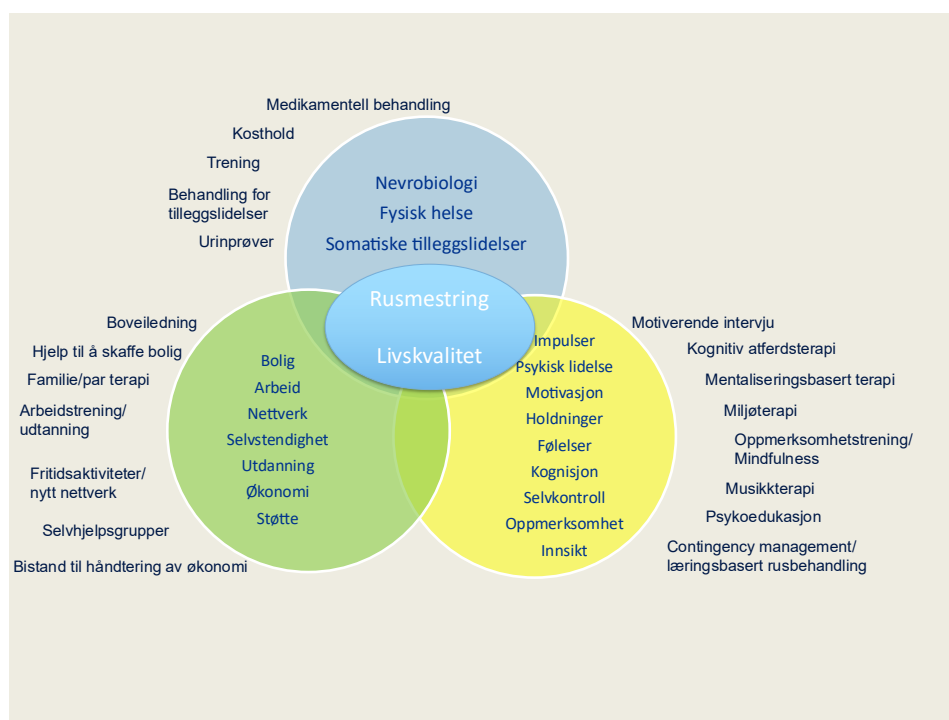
Medikamentell behandling

Kosthold

Trening

Behandling for tilleggslidelser

Urinprøver

Nevrobiologi

Fysisk helse

Somatiske tilleggslidelser

Rusmestring

Livskvalitet

Boveiledning

Hjelp til å skaffe bolig

Familie/par terapi

Arbeidstrening/ udtanning

Fritidsaktiviteter/ nytt nettverk

Selvhjelpsgrupper

Bistand til håndtering av økonomi

Bolig

Arbeid

Nettverk

Selvstendighet

Utdanning

Økonomi

Støtte

Impulser

Psykisk lidelse

Motivasjon

Holdninger

Følelser

Kognisjon

Selvkontroll

Oppmerksomhet

Innsikt

Motiverende intervju

Kognitiv atferdsterapi

Mentaliseringsbasert terapi

Miljøterapi

Oppmerksomhetstrening/ Mindfulness

Musikkterapi

Psykoedukasjon

Contingency management/ læringsbasert rusbehandling